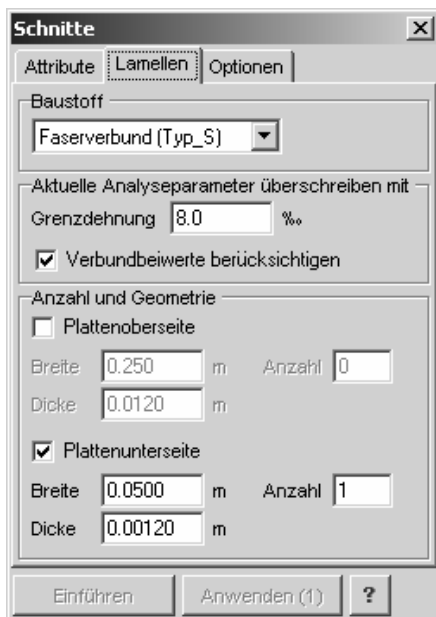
Schnitte
Attribute | Lamellen | Optionen

Baustoff
Faserverbund (Typ_S)

Aktuelle Analyseparameter überschreiben mit
Grenzdehnung 8.0 ‰
Verbundbeiwerte berücksichtigen

Anzahl und Geometrie
Plattenoberseite
Breite 0.250 m Anzahl 0
Dicke 0.0120 m

Plattenunterseite
Breite 0.0500 m Anzahl 1
Dicke 0.00120 m

Einführen | Anwenden (1) | ?